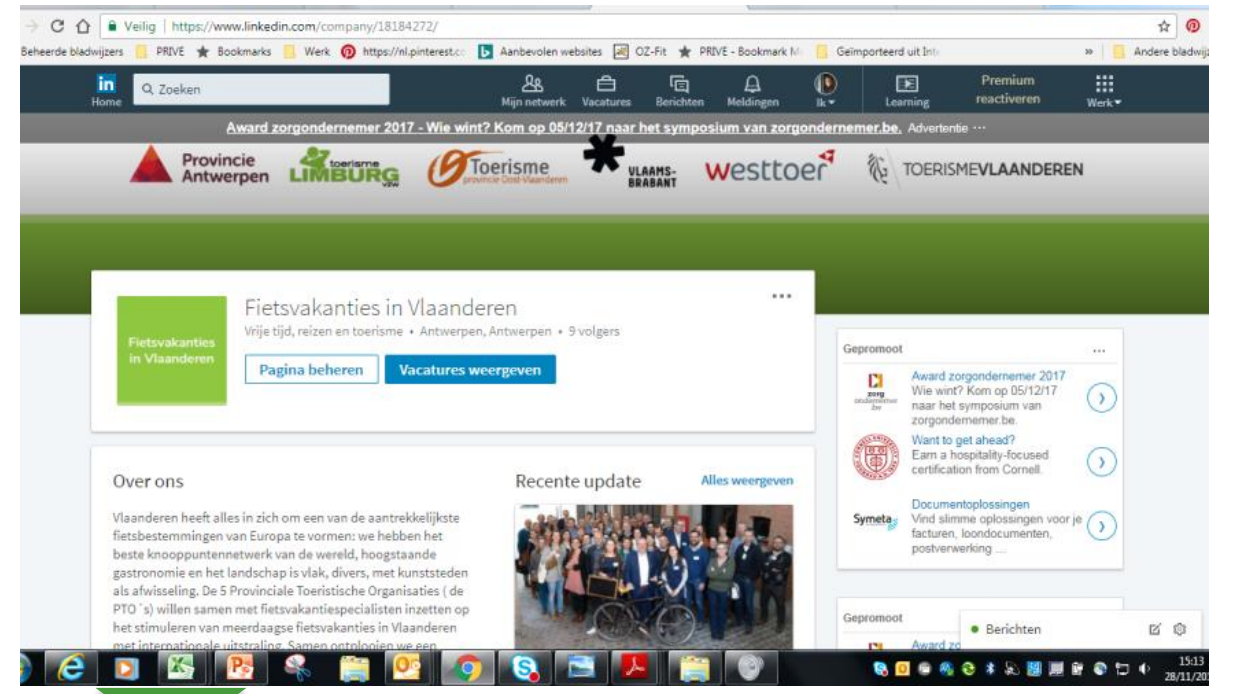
Veilig | https://www.linkedin.com/company/18184272/

Beheerde bladwijzers | PRIVE | Bookmarks | Werk | https://nl.pinterest.co | Aanbevolen websites | OZ-Fit | PRIVE - Bookmark M | Geïmporteerd uit Int | » | Andere bladwijz

in Home | Zoeken | Mijn netwerk | Vacatures | Berichten | Meldingen | Ik | Learning | Premium reactiveren | Werk

Award zorgondernemer 2017 - Wie wint? Kom op 05/12/17 naar het symposium van zorgondernemer.be. Advertentie ···

Provincie Antwerpen | toerisme LIMBURG vzw | Toerisme provincie Oost-Vlaanderen | VLAAMS-BRABANT | westtoer | TOERISMEVLAANDEREN

Fietsvakanties in Vlaanderen

Fietsvakanties in Vlaanderen
Vrije tijd, reizen en toerisme • Antwerpen, Antwerpen • 9 volgers

Pagina beheren | Vacatures weergeven

Over ons

Vlaanderen heeft alles in zich om een van de aantrekkelijkste fietsbestemmingen van Europa te vormen: we hebben het beste knooppuntennetwerk van de wereld, hoogstaande gastronomie en het landschap is vlak, divers, met kunststeden als afwisseling. De 5 Provinciale Toeristische Organisaties ( de PTO´s) willen samen met fietsvakantiespecialisten inzetten op het stimuleren van meerdaagse fietsvakanties in Vlaanderen met internationale uitstraling. Samen ontplooien we een

Recente update | Alles weergeven

Gepromoot ···

Award zorgondernemer 2017
Wie wint? Kom op 05/12/17 naar het symposium van zorgondernemer.be.

Want to get ahead?
Earn a hospitality-focused certification from Cornell.

Symeta
Documentoplossingen
Vind slimme oplossingen voor je facturen, loondocumenten, postverwerking ...

Gepromoot
Award zo

Berichten

15:13
28/11/20